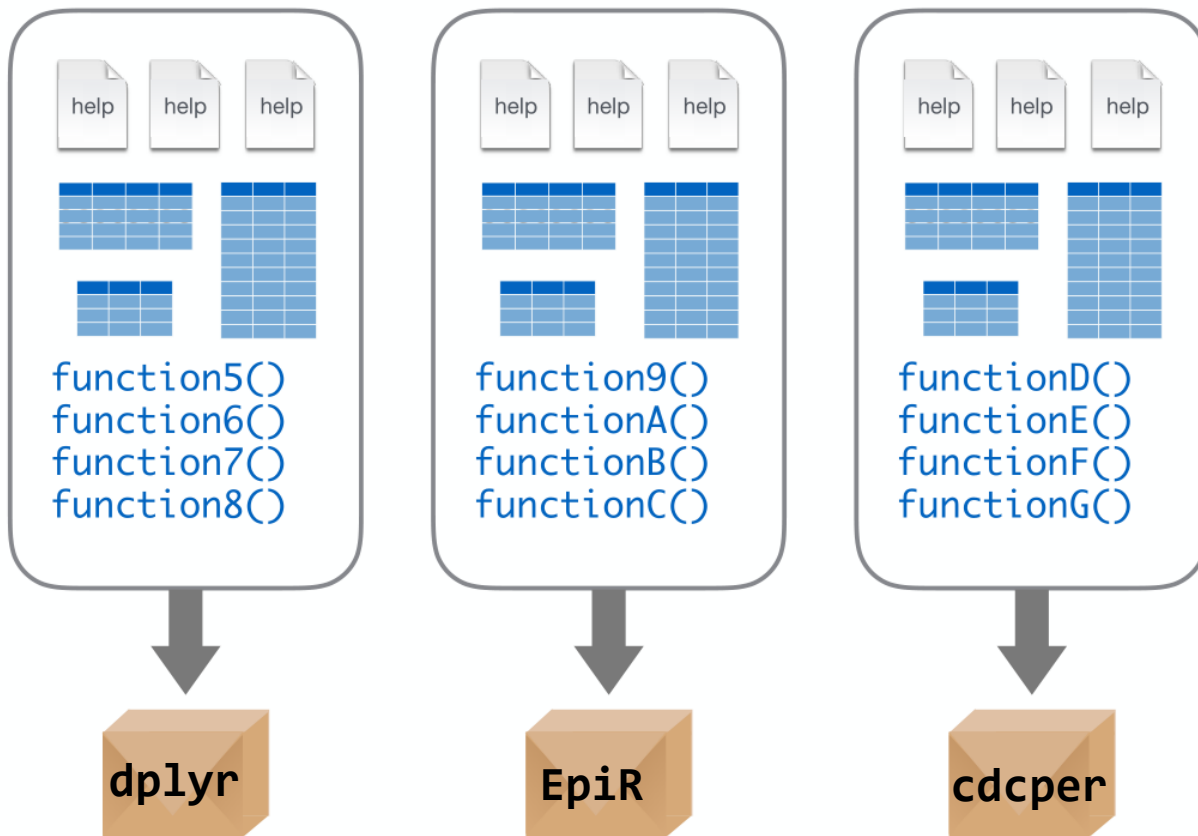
help help help

function5()
function6()
function7()
function8()

dplyr

help help help

function9()
functionA()
functionB()
functionC()

EpiR

help help help

functionD()
functionE()
functionF()
functionG()

cdcper